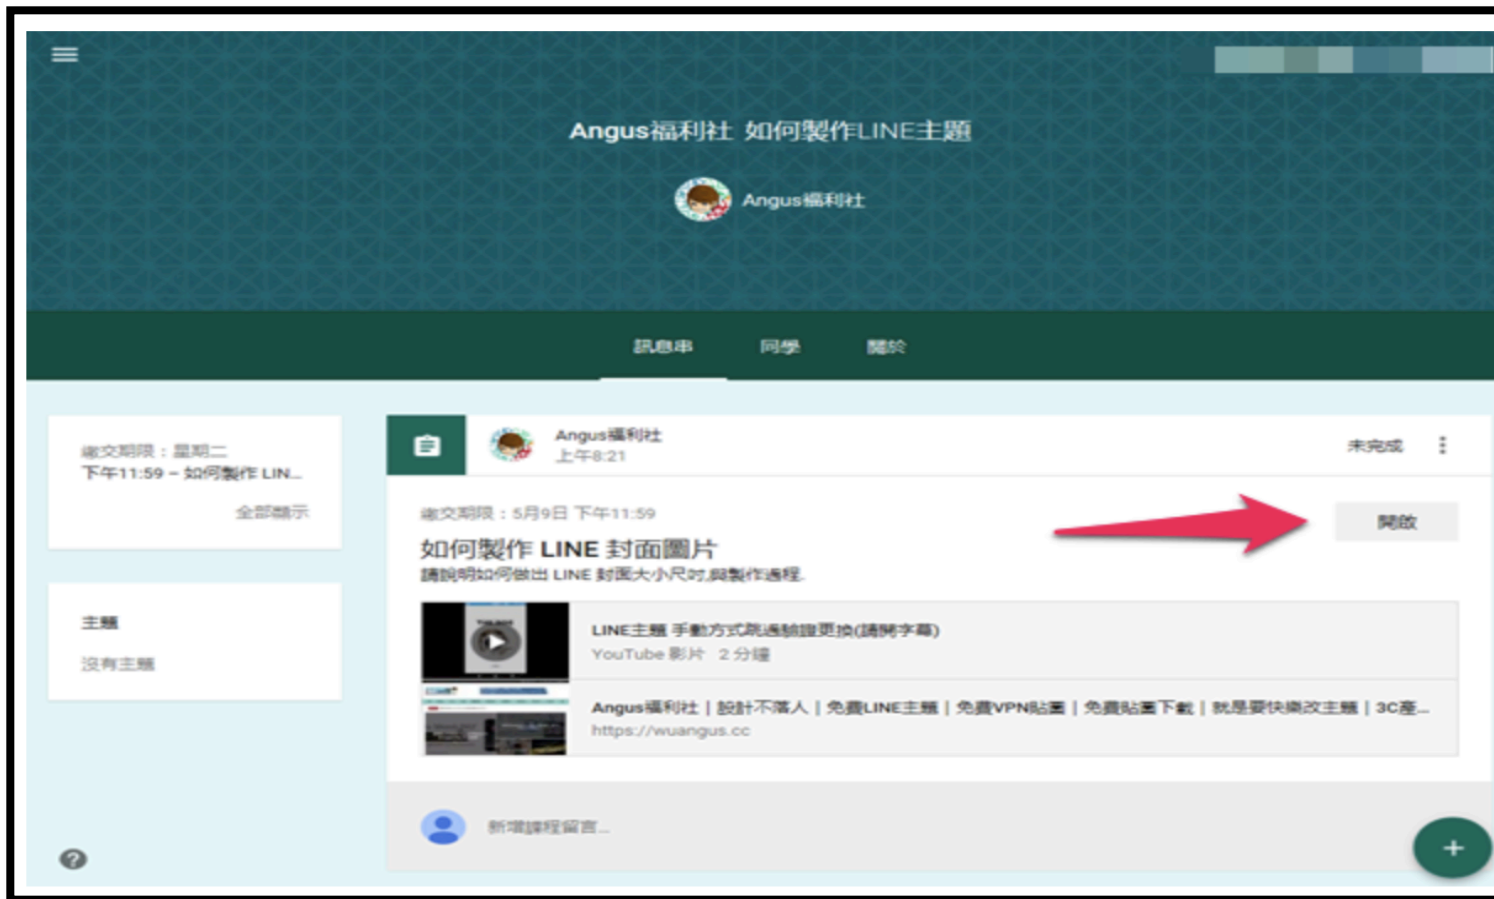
Angus福利社 如何製作LINE主題

Angus福利社

訊息串 同學 關於

繳交期限：星期二 下午11:59 – 如何製作 LIN...

全部顯示

主題

沒有主題

Angus福利社
上午8:21

未完成

繳交期限：5月9日 下午11:59

如何製作 LINE 封面圖片

請說明如何做出 LINE 封面大小尺寸,與製作過程.

開啟

LINE主題 手動方式跳過驗證更換(請開字幕)
YouTube 影片 2 分鐘

Angus福利社 | 設計不落人 | 免費LINE主題 | 免費VPN貼圖 | 免費貼圖下載 | 就是要快樂改主題 | 3C產...
https://wuangus.cc

新增課程留言...